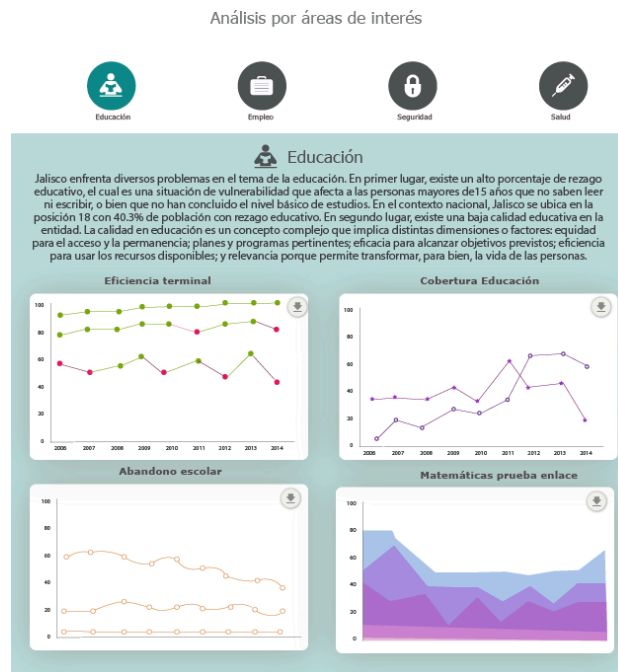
Análisis por áreas de interés

Educación

Empleo

Seguridad

Salud

Educación

Jalisco enfrenta diversos problemas en el tema de la educación. En primer lugar, existe un alto porcentaje de rezago educativo, el cual es una situación de vulnerabilidad que afecta a las personas mayores de15 años que no saben leer ni escribir, o bien que no han concluido el nivel básico de estudios. En el contexto nacional, Jalisco se ubica en la posición 18 con 40.3% de población con rezago educativo. En segundo lugar, existe una baja calidad educativa en la entidad. La calidad en educación es un concepto complejo que implica distintas dimensiones o factores: equidad para el acceso y la permanencia; planes y programas pertinentes; eficacia para alcanzar objetivos previstos; eficiencia para usar los recursos disponibles; y relevancia porque permite transformar, para bien, la vida de las personas.

Eficiencia terminal

100
80
60
40
20
0
2006 2007 2008 2009 2010 2011 2012 2013 2014

Cobertura Educación

100
80
60
40
20
0
2006 2007 2008 2009 2010 2011 2012 2013 2014

Abandono escolar

100
80
60
40
20
0

Matemáticas prueba enlace

100
80
60
40
20
0